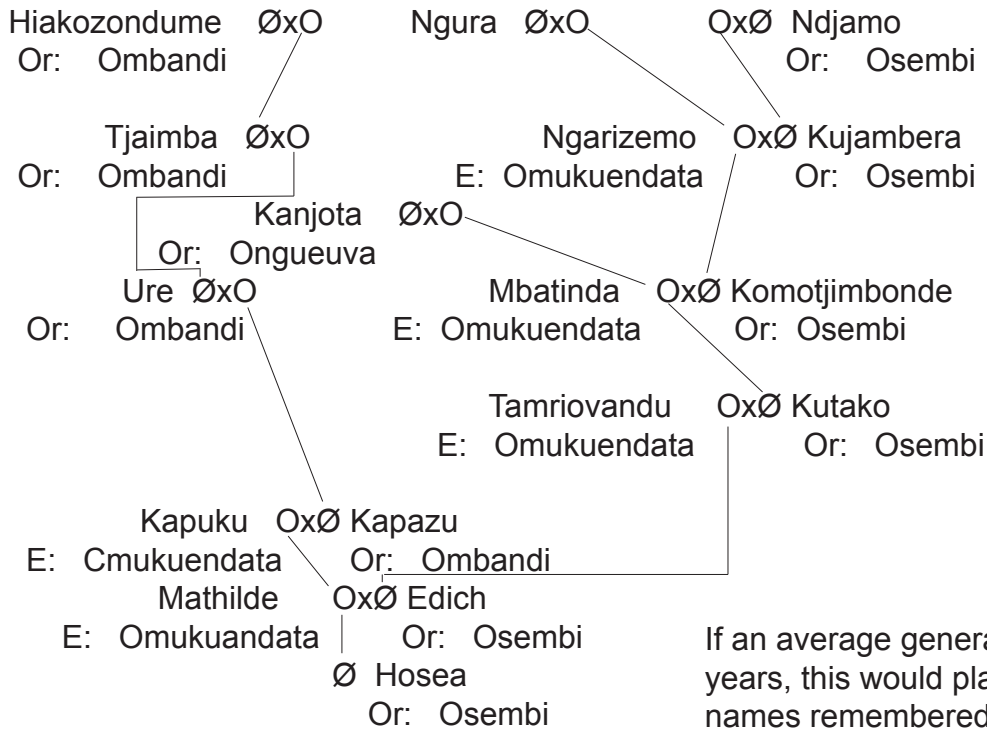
Hiakozondume ØxO
Or: Ombandi

Ngura ØxO

OxØ Ndjamo
Or: Osembi

Tjaimba ØxO
Or: Ombandi

Ngarizemo
E: Omukuendata

OxØ Kujambera
Or: Osembi

Kanjota ØxO
Or: Ongueuva

Ure ØxO
Or: Ombandi

Mbatinda
E: Omukuendata

OxØ Komotjimbonde
Or: Osembi

Tamriovandu
E: Omukuendata

OxØ Kutako
Or: Osembi

Kapuku
E: Cmukuendata

OxØ Kapazu
Or: Ombandi

Mathilde
E: Omukuandata

OxØ Edich
Or: Osembi

Ø Hosea
Or: Osembi

If an average genera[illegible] years, this would pla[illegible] names remembered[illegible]